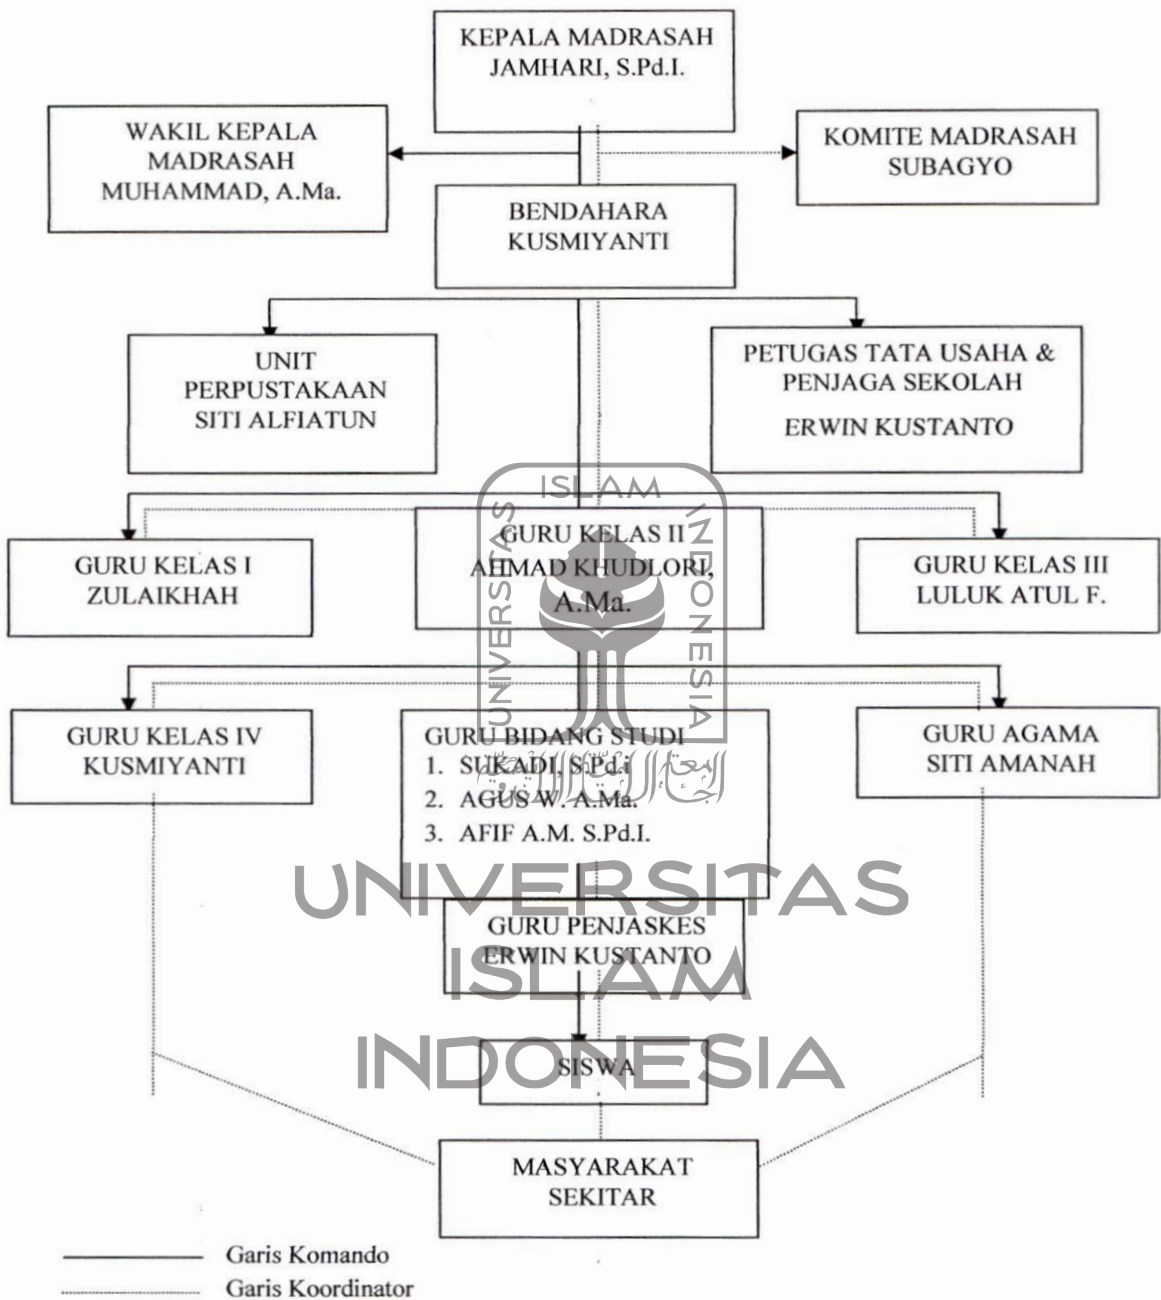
KEPALA MADRASAH
JAMHARI, S.Pd.I.

WAKIL KEPALA MADRASAH
MUHAMMAD, A.Ma.

KOMITE MADRASAH
SUBAGYO

BENDAHARA
KUSMIYANTI

UNIT PERPUSTAKAAN
SITI ALFIATUN

PETUGAS TATA USAHA & PENJAGA SEKOLAH
ERWIN KUSTANTO

GURU KELAS I
ZULAIKHAH

GURU KELAS II
AHMAD KHUDLORI, A.Ma.

GURU KELAS III
LULUK ATUL F.

GURU KELAS IV
KUSMIYANTI

GURU BIDANG STUDI
1. SUKADI, S.Pd.i
2. AGUS W. A.Ma.
3. AFIF A.M. S.Pd.I.

GURU AGAMA
SITI AMANAH

GURU PENJASKES
ERWIN KUSTANTO

SISWA

MASYARAKAT
SEKITAR

Garis Komando
Garis Koordinator

ISLAM
UNIVERSITAS
INDONESIA

UNIVERSITAS
ISLAM
INDONESIA